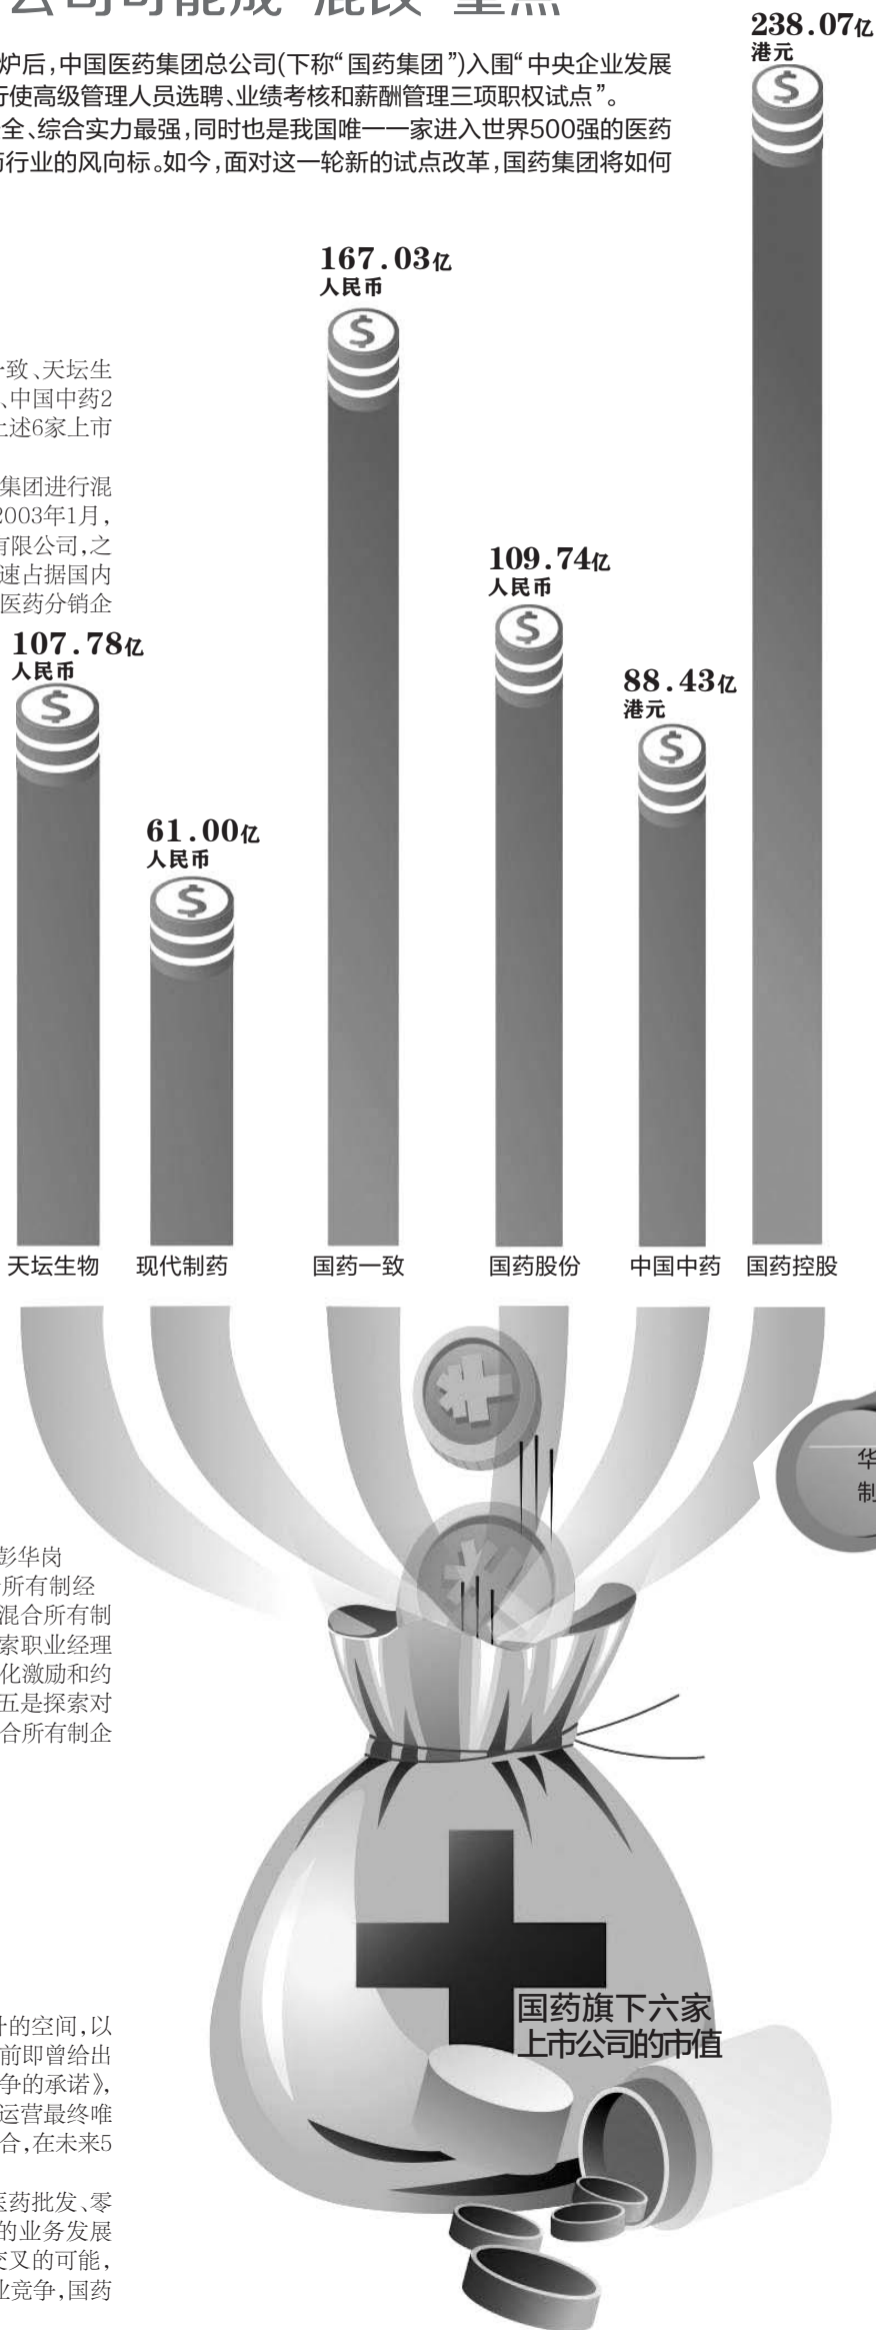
公司可能成"混改"重点

炉后,中国医药集团总公司(下称"国药集团")入围"中央企业发展行使高级管理人员选聘、业绩考核和薪酬管理三项职权试点"。全、综合实力最强,同时也是我国唯一一家进入世界500强的医药行业的风向标。如今,面对这一轮新的试点改革,国药集团将如何

一致、天坛生、中国中药2上述6家上市

集团进行混2003年1月,有限公司,之速占据国内医药分销企

彭华岗所有制经混合所有制索职业经理化激励和约五是探索对合所有制企

的空间,以前即曾给出争的承诺》,运营最终唯合,在未来5

医药批发、零的业务发展交叉的可能,业竞争,国药

238.07亿 港元

167.03亿 人民币

109.74亿 人民币

88.43亿 港元

107.78亿 人民币

61.00亿 人民币

天坛生物 现代制药 国药一致 国药股份 中国中药 国药控股

华 制

国药旗下六家上市公司的市值